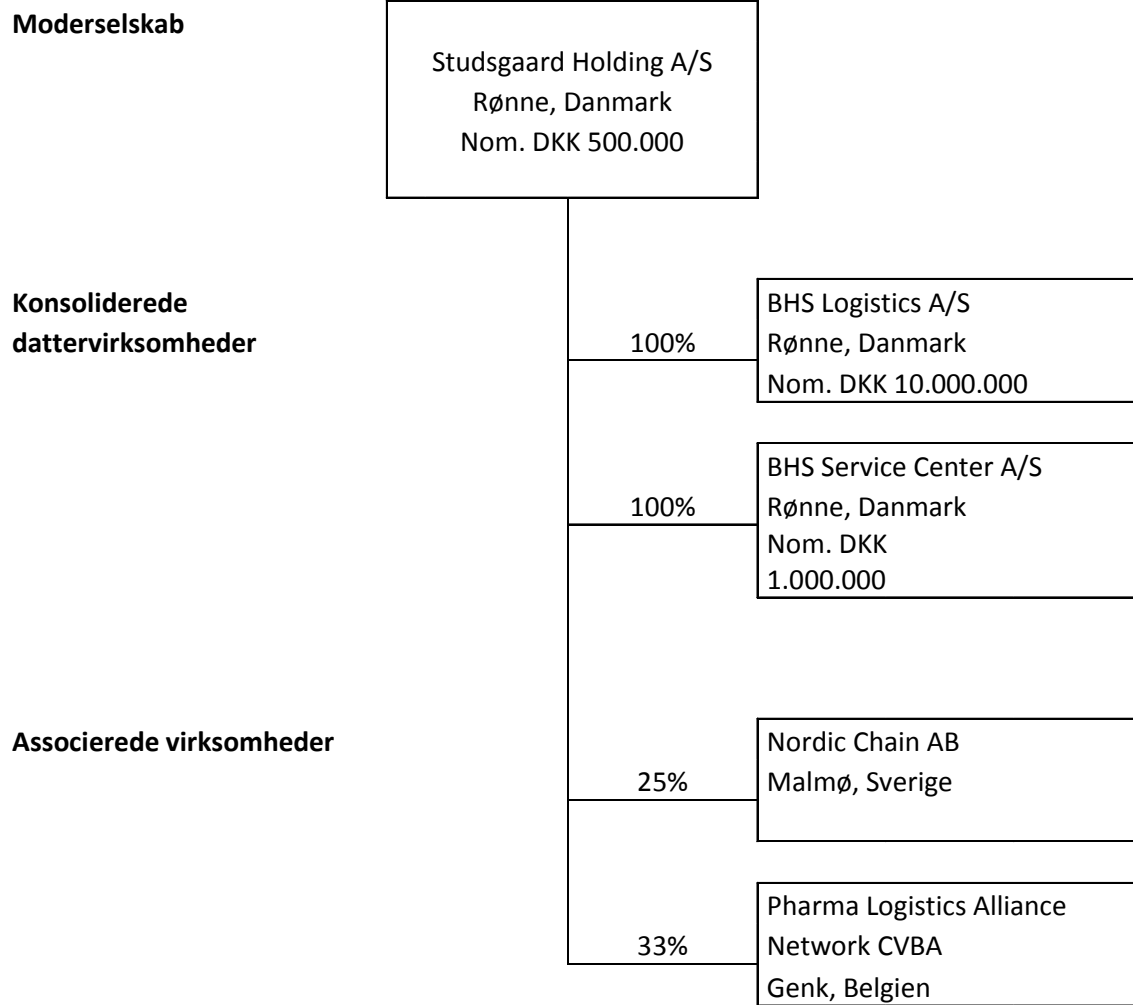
Moderselskab

Studsgaard Holding A/S
Rønne, Danmark
Nom. DKK 500.000

Konsoliderede dattervirksomheder

100%

BHS Logistics A/S
Rønne, Danmark
Nom. DKK 10.000.000

100%

BHS Service Center A/S
Rønne, Danmark
Nom. DKK
1.000.000

Associerede virksomheder

25%

Nordic Chain AB
Malmø, Sverige

33%

Pharma Logistics Alliance
Network CVBA
Genk, Belgien